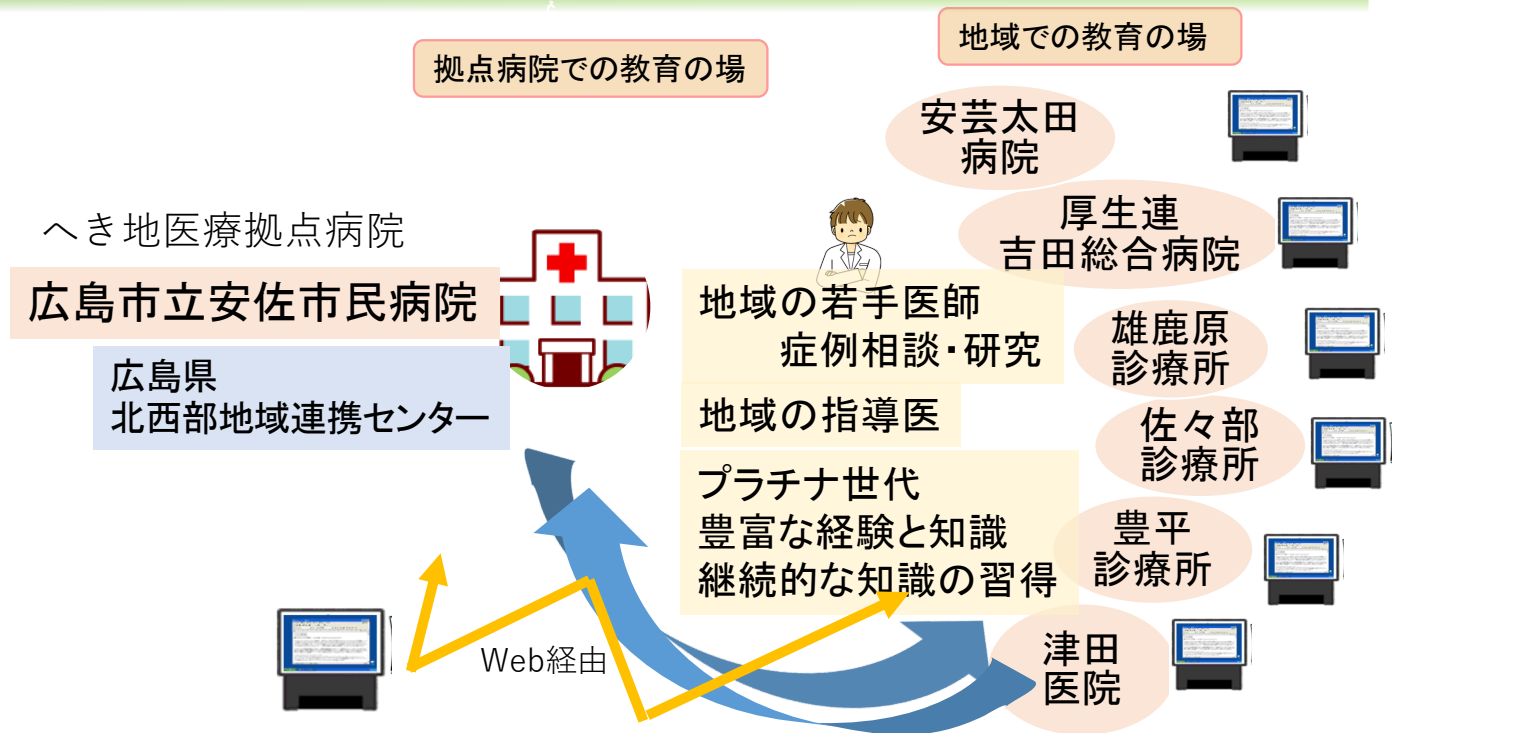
拠点病院での教育の場

地域での教育の場

安芸太田
病院

厚生連
吉田総合病院

へき地医療拠点病院

広島市立安佐市民病院

広島県
北西部地域連携センター

地域の若手医師
症例相談・研究

雄鹿原
診療所

地域の指導医

佐々部
診療所

プラチナ世代
豊富な経験と知識
継続的な知識の習得

豊平
診療所

Web経由

津田
医院